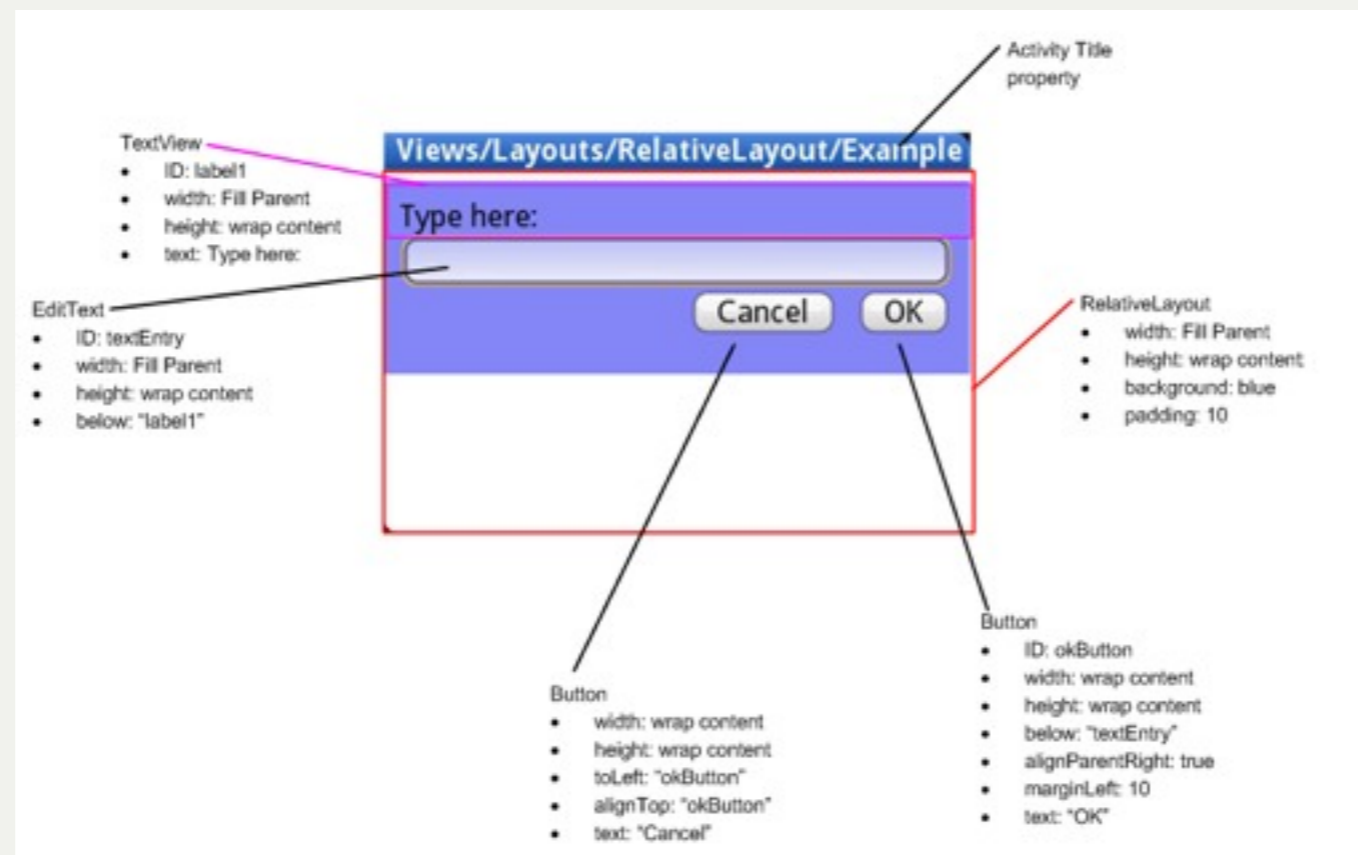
Activity Title property

TextView
- ID: label1
- width: Fill Parent
- height: wrap content
- text: Type here:

Views/Layouts/RelativeLayout/Example

Type here:

Cancel
OK

EditText
- ID: textEntry
- width: Fill Parent
- height: wrap content
- below: "label1"

RelativeLayout
- width: Fill Parent
- height: wrap content
- background: blue
- padding: 10

Button
- ID: okButton
- width: wrap content
- height: wrap content
- below: "textEntry"
- alignParentRight: true
- marginLeft: 10
- text: "OK"

Button
- width: wrap content
- height: wrap content
- toLeft: "okButton"
- alignTop: "okButton"
- text: "Cancel"